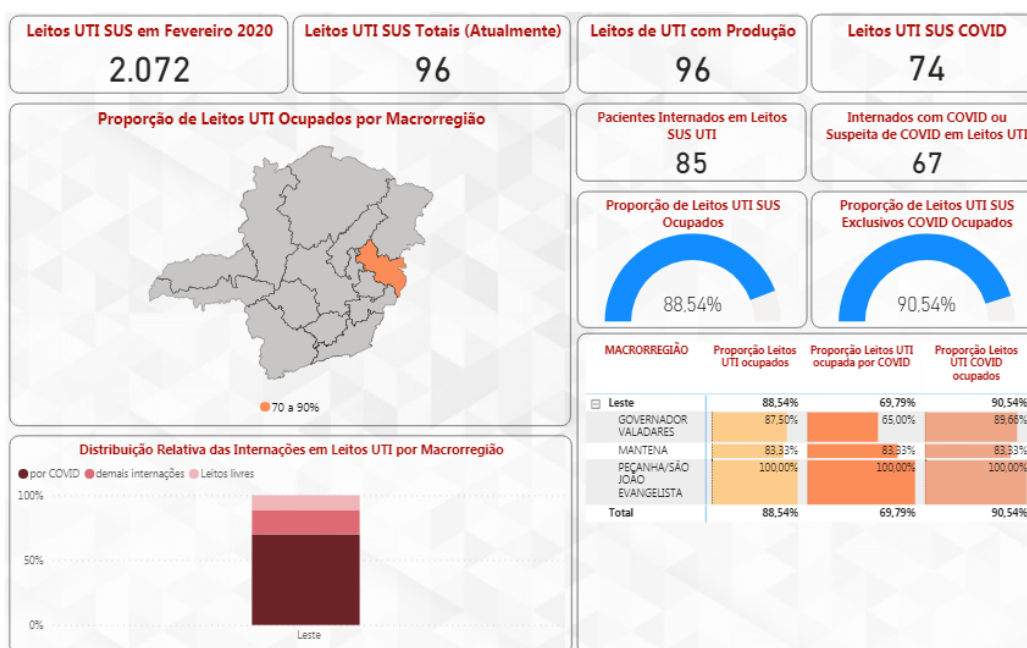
Leitos UTI SUS em Fevereiro 2020
2.072

Leitos UTI SUS Totais (Atualmente)
96

Leitos de UTI com Produção
96

Leitos UTI SUS COVID
74

Proporção de Leitos UTI Ocupados por Macrorregião

70 a 90%

Pacientes Internados em Leitos SUS UTI
85

Internados com COVID ou Suspeita de COVID em Leitos UTI
67

Proporção de Leitos UTI SUS Ocupados
88,54%

Proporção de Leitos UTI SUS Exclusivos COVID Ocupados
90,54%

| MACRORREGIÃO | Proporção Leitos UTI ocupados | Proporção Leitos UTI ocupada por COVID | Proporção Leitos UTI COVID ocupados |
|---|---|---|---|
| ⊟ Leste | 88,54% | 69,79% | 90,54% |
| GOVERNADOR VALADARES | 87,50% | 65,00% | 89,66% |
| MANTENA | 83,33% | 83,33% | 83,33% |
| PEÇANHA/SÃO JOÃO EVANGELISTA | 100,00% | 100,00% | 100,00% |
| Total | 88,54% | 69,79% | 90,54% |

Distribuição Relativa das Internações em Leitos UTI por Macrorregião

por COVID demais internações Leitos livres

100%
50%
0%
Leste